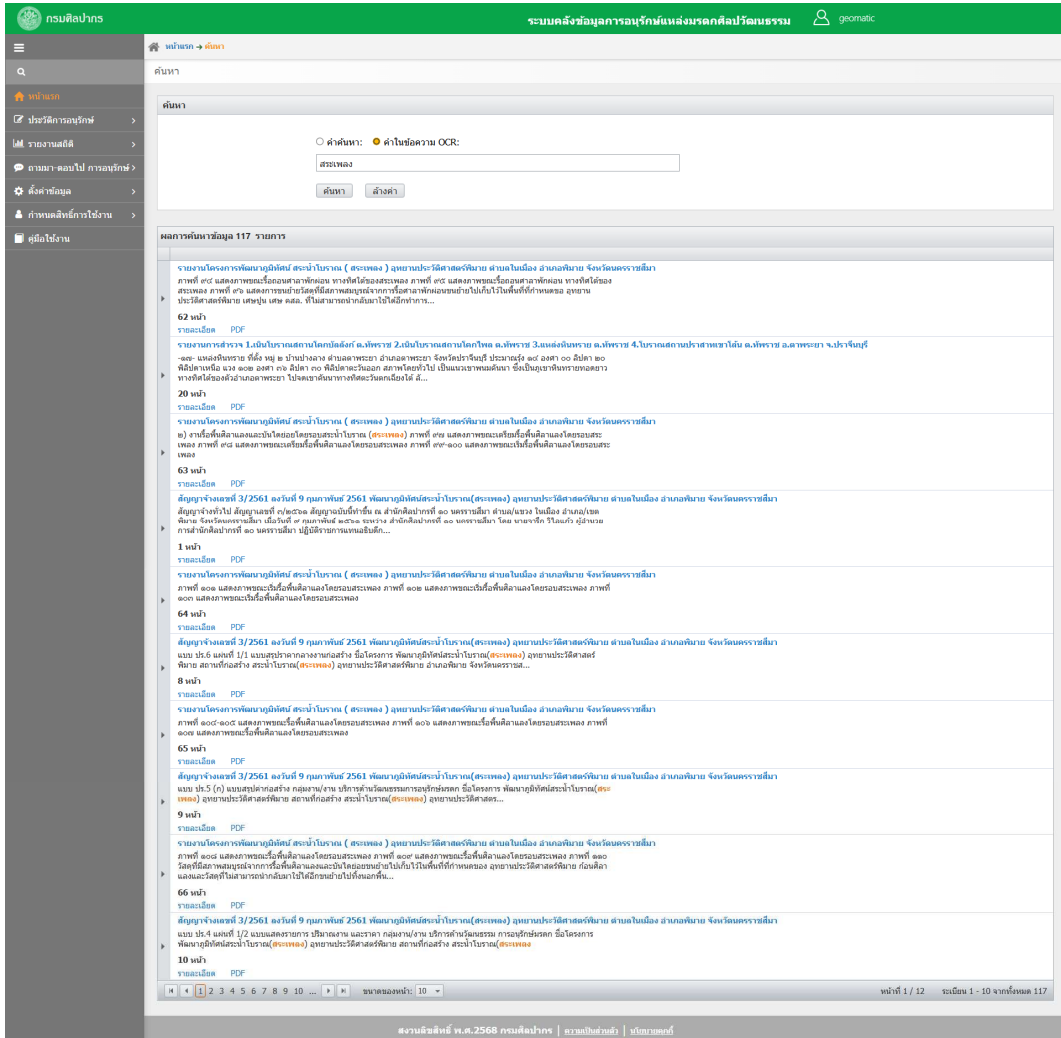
กรมศิลปากร

ระบบคลังข้อมูลการอนุรักษ์แหล่งมรดกศิลปวัฒนธรรม

geomatic

หน้าแรก
ประวัติการอนุรักษ์
รายงานสถิติ
ถามมา-ตอบไป การอนุรักษ์
ตั้งค่าข้อมูล
กำหนดสิทธิ์การใช้งาน
คู่มือใช้งาน

หน้าแรก → ค้นหา

ค้นหา

ค้นหา

คำค้นหา: คำในข้อความ OCR:

สระเพลง

ค้นหา ล้างค่า

ผลการค้นหาข้อมูล 117 รายการ

รายงานโครงการพัฒนาภูมิทัศน์ สระน้ำโบราณ ( สระเพลง ) อุทยานประวัติศาสตร์พิมาย ตำบลในเมือง อำเภอพิมาย จังหวัดนครราชสีมา
ภาพที่ ๙๔ แสดงภาพขณะรื้อถอนศาลาพักผ่อน ทางทิศใต้ของสระเพลง ภาพที่ ๙๕ แสดงภาพขณะรื้อถอนศาลาพักผ่อน ทางทิศใต้ของสระเพลง ภาพที่ ๙๖ แสดงการขนย้ายวัสดุที่ได้จากการรื้อศาลาพักผ่อนขนย้ายไปเก็บไว้ในพื้นที่ที่กำหนดของ อุทยานประวัติศาสตร์พิมาย เศษปูน เศษ คสล. ที่ไม่สามารถนำกลับมาใช้ได้อีกทำการ...
62 หน้า
รายละเอียด PDF

รายงานการสำรวจ 1.เนินโบราณสถานโคกปลังค์ อ.ทัพราช 2.เนินโบราณสถานโคกไพล อ.ทัพราช 3.แหล่งหินทราย อ.ทัพราช 4.โบราณสถานปราสาทเขาโล้น อ.ทัพราช อ.ตาพระยา จ.ปราจีนบุรี
-๑๙- แหล่งหินทราย ที่ตั้ง หมู่ ๒ บ้านปางลาง ตำบลตาพระยา อำเภอตาพระยา จังหวัดปราจีนบุรี ประมาณรุ้ง ๑๔ องศา ๐๐ ลิปดา ๒๐ ฟิลิปดาเหนือ แวง ๑๐๒ องศา ๓๖ ลิปดา ๓๐ ฟิลิปดาตะวันออก สภาพโดยทั่วไป เป็นแนวเขาพนมดินขา ซึ่งเป็นภูเขาหินทรายทอดยาว ทางทิศใต้ของตัวอำเภอตาพระยา ไปจดเขาดินขาทางทิศตะวันตกเฉียงใต้ สั...
20 หน้า
รายละเอียด PDF

รายงานโครงการพัฒนาภูมิทัศน์ สระน้ำโบราณ ( สระเพลง ) อุทยานประวัติศาสตร์พิมาย ตำบลในเมือง อำเภอพิมาย จังหวัดนครราชสีมา
๒) งานรื้อพื้นศิลาแลงและปรับไดยรอบสระน้ำโบราณ (สระเพลง) ภาพที่ ๙๗ แสดงภาพขณะเตรียมรื้อพื้นศิลาแลงโดยรอบสระเพลง ภาพที่ ๙๘ แสดงภาพขณะเตรียมรื้อพื้นศิลาแลงโดยรอบสระเพลง ภาพที่ ๙๙-๑๐๐ แสดงภาพขณะเริ่มรื้อพื้นศิลาแลงโดยรอบสระเพลง
63 หน้า
รายละเอียด PDF

สัญญาจ้างเลขที่ 3/2561 ลงวันที่ 9 กุมภาพันธ์ 2561 พัฒนาภูมิทัศน์สระน้ำโบราณ(สระเพลง) อุทยานประวัติศาสตร์พิมาย ตำบลในเมือง อำเภอพิมาย จังหวัดนครราชสีมา
สัญญาจ้างทั่วไป สัญญาเลขที่ ๓/๒๕๖๑ สัญญาฉบับนี้ทำขึ้น ณ สำนักศิลปากรที่ ๑๐ นครราชสีมา ตำบล/แขวง ในเมือง อำเภอ/เขต พิมาย จังหวัดนครราชสีมา เมื่อวันที่ ๙ กุมภาพันธ์ ๒๕๖๑ ระหว่าง สำนักศิลปากรที่ ๑๐ นครราชสีมา โดย นายจารึก วิไลแก้ว ผู้อำนวยการสำนักศิลปากรที่ ๑๐ นครราชสีมา ปฏิบัติราชการแทนอธิบดีก...
1 หน้า
รายละเอียด PDF

รายงานโครงการพัฒนาภูมิทัศน์ สระน้ำโบราณ ( สระเพลง ) อุทยานประวัติศาสตร์พิมาย ตำบลในเมือง อำเภอพิมาย จังหวัดนครราชสีมา
ภาพที่ ๑๐๑ แสดงภาพขณะเริ่มรื้อพื้นศิลาแลงโดยรอบสระเพลง ภาพที่ ๑๐๒ แสดงภาพขณะเริ่มรื้อพื้นศิลาแลงโดยรอบสระเพลง ภาพที่ ๑๐๓ แสดงภาพขณะเริ่มรื้อพื้นศิลาแลงโดยรอบสระเพลง
64 หน้า
รายละเอียด PDF

สัญญาจ้างเลขที่ 3/2561 ลงวันที่ 9 กุมภาพันธ์ 2561 พัฒนาภูมิทัศน์สระน้ำโบราณ(สระเพลง) อุทยานประวัติศาสตร์พิมาย ตำบลในเมือง อำเภอพิมาย จังหวัดนครราชสีมา
แบบ ปร.6 แผ่นที่ 1/1 แบบสรุปราคากลางงานก่อสร้าง ชื่อโครงการ พัฒนาภูมิทัศน์สระน้ำโบราณ(สระเพลง) อุทยานประวัติศาสตร์พิมาย สถานที่ก่อสร้าง สระน้ำโบราณ(สระเพลง) อุทยานประวัติศาสตร์พิมาย อำเภอพิมาย จังหวัดนครราชส...
8 หน้า
รายละเอียด PDF

รายงานโครงการพัฒนาภูมิทัศน์ สระน้ำโบราณ ( สระเพลง ) อุทยานประวัติศาสตร์พิมาย ตำบลในเมือง อำเภอพิมาย จังหวัดนครราชสีมา
ภาพที่ ๑๐๔-๑๐๕ แสดงภาพขณะรื้อพื้นศิลาแลงโดยรอบสระเพลง ภาพที่ ๑๐๖ แสดงภาพขณะรื้อพื้นศิลาแลงโดยรอบสระเพลง ภาพที่ ๑๐๗ แสดงภาพขณะรื้อพื้นศิลาแลงโดยรอบสระเพลง
65 หน้า
รายละเอียด PDF

สัญญาจ้างเลขที่ 3/2561 ลงวันที่ 9 กุมภาพันธ์ 2561 พัฒนาภูมิทัศน์สระน้ำโบราณ(สระเพลง) อุทยานประวัติศาสตร์พิมาย ตำบลในเมือง อำเภอพิมาย จังหวัดนครราชสีมา
แบบ ปร.5 (ก) แบบสรุปค่าก่อสร้าง กลุ่มงาน/งาน บริการด้านวัฒนธรรมการอนุรักษ์มรดก ชื่อโครงการ พัฒนาภูมิทัศน์สระน้ำโบราณ(สระเพลง) อุทยานประวัติศาสตร์พิมาย สถานที่ก่อสร้าง สระน้ำโบราณ(สระเพลง) อุทยานประวัติศาสตร...
9 หน้า
รายละเอียด PDF

รายงานโครงการพัฒนาภูมิทัศน์ สระน้ำโบราณ ( สระเพลง ) อุทยานประวัติศาสตร์พิมาย ตำบลในเมือง อำเภอพิมาย จังหวัดนครราชสีมา
ภาพที่ ๑๐๘ แสดงภาพขณะรื้อพื้นศิลาแลงโดยรอบสระเพลง ภาพที่ ๑๐๙ แสดงภาพขณะรื้อพื้นศิลาแลงโดยรอบสระเพลง ภาพที่ ๑๑๐ วัสดุที่ได้จากการรื้อพื้นศิลาแลงและปรับไดยขนย้ายไปเก็บไว้ในพื้นที่ที่กำหนดของ อุทยานประวัติศาสตร์พิมาย ก้อนศิลาแลงและวัสดุที่ไม่สามารถนำกลับมาใช้ได้อีกขนย้ายไปทิ้งนอกพื้น...
66 หน้า
รายละเอียด PDF

สัญญาจ้างเลขที่ 3/2561 ลงวันที่ 9 กุมภาพันธ์ 2561 พัฒนาภูมิทัศน์สระน้ำโบราณ(สระเพลง) อุทยานประวัติศาสตร์พิมาย ตำบลในเมือง อำเภอพิมาย จังหวัดนครราชสีมา
แบบ ปร.4 แผ่นที่ 1/2 แบบแสดงรายการ ปริมาณงาน และราคา กลุ่มงาน/งาน บริการด้านวัฒนธรรม การอนุรักษ์มรดก ชื่อโครงการ พัฒนาภูมิทัศน์สระน้ำโบราณ(สระเพลง) อุทยานประวัติศาสตร์พิมาย สถานที่ก่อสร้าง สระน้ำโบราณ(สระเพลง
10 หน้า
รายละเอียด PDF

1 2 3 4 5 6 7 8 9 10 ... ขนาดของหน้า: 10
หน้าที่ 1 / 12 ระเบียน 1 - 10 จากทั้งหมด 117

สงวนลิขสิทธิ์ พ.ศ.2568 กรมศิลปากร | ความเป็นส่วนตัว | นโยบายคุกกี้